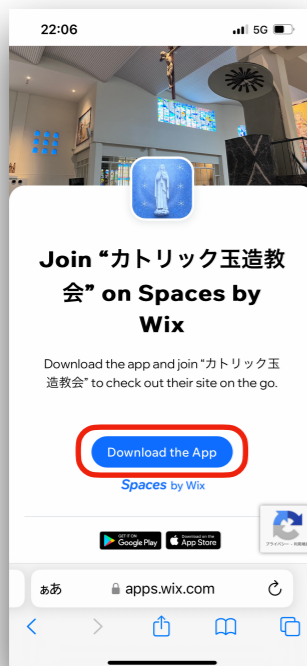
22:06
5G

Join “カトリック玉造教会” on Spaces by Wix

Download the app and join “カトリック玉造教会” to check out their site on the go.

Download the App

Spaces by Wix

GET IT ON Google Play
Download on the App Store

プライバシー・利用規約

ぁあ apps.wix.com